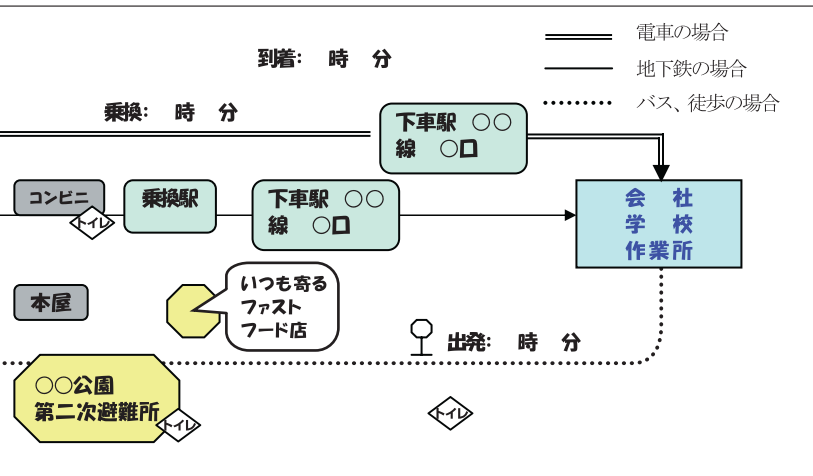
電車の場合
地下鉄の場合
バス、徒歩の場合

到着：　時　分

乗換：　時　分

下車駅　○○
線　○□

コンビニ

トイレ

乗換駅

下車駅　○○
線　○□

会
社
学
校
作業所

本屋

いつも寄る
ファスト
フード店

出発：　時　分

○○公園
第二次避難所

トイレ

トイレ